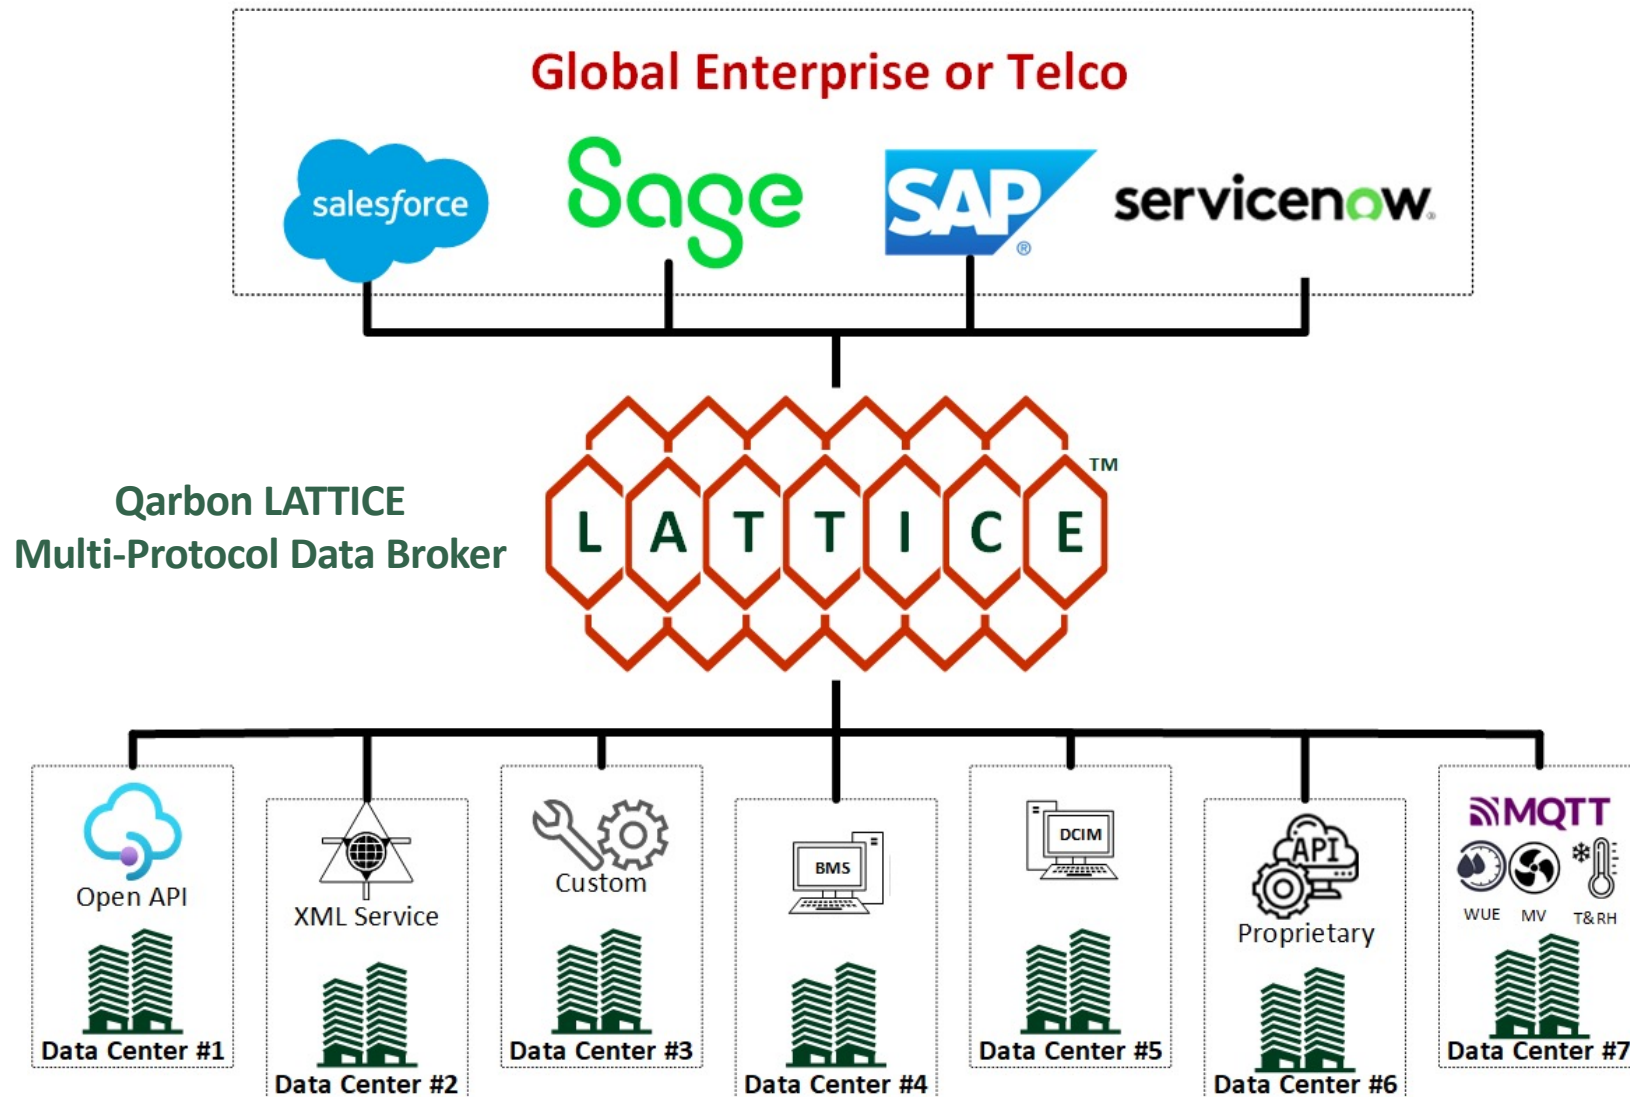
Global Enterprise or Telco

salesforce

Sage

SAP

servicenow

Qarbon LATTICE
Multi-Protocol Data Broker

LATTICE™

Open API

Data Center #1

XML Service

Data Center #2

Custom

Data Center #3

BMS

Data Center #4

DCIM

Data Center #5

API

Proprietary

Data Center #6

MQTT

WUE MV T&RH

Data Center #7